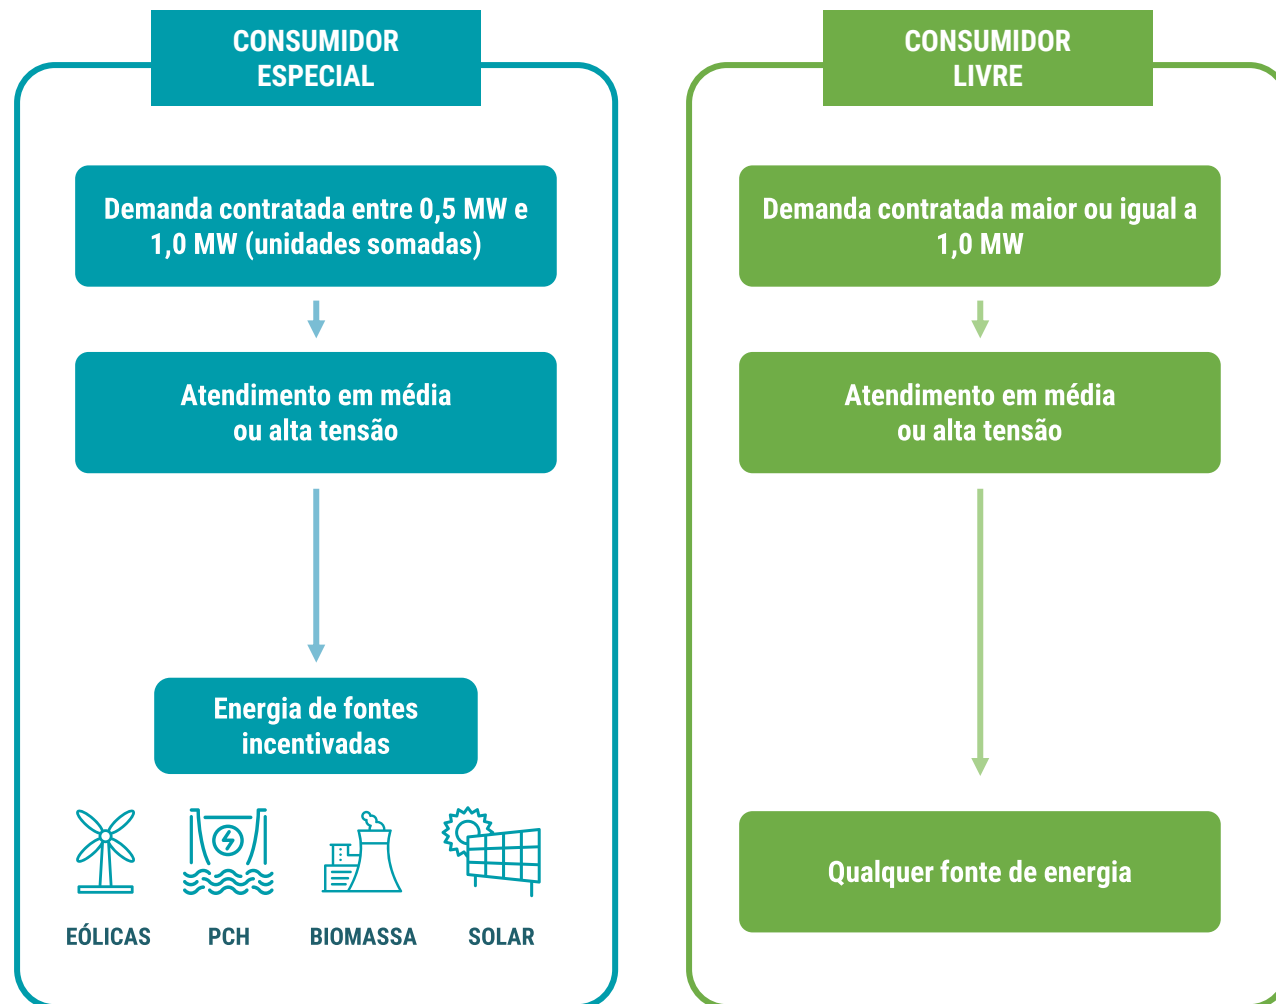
CONSUMIDOR ESPECIAL

Demanda contratada entre 0,5 MW e 1,0 MW (unidades somadas)

Atendimento em média ou alta tensão

Energia de fontes incentivadas

EÓLICAS

PCH

BIOMASSA

SOLAR

CONSUMIDOR LIVRE

Demanda contratada maior ou igual a 1,0 MW

Atendimento em média ou alta tensão

Qualquer fonte de energia